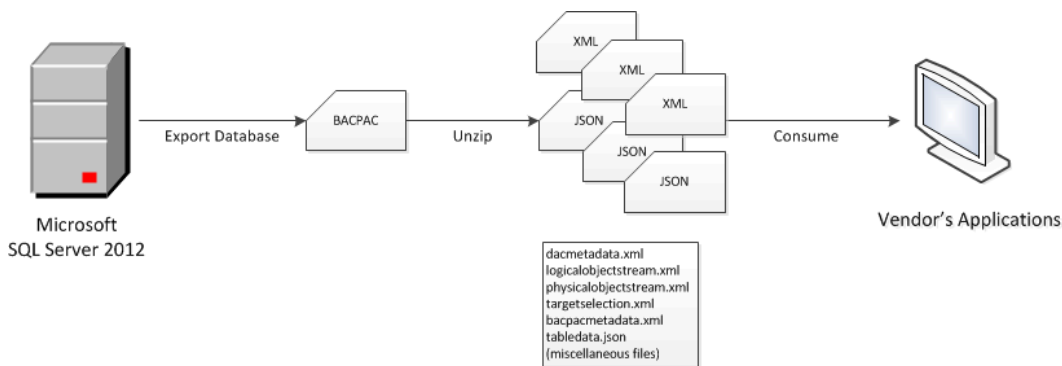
Microsoft
SQL Server 2012

Export Database

BACPAC

Unzip

XML

XML

XML

JSON

JSON

JSON

Consume

Vendor's Applications

dacmetadata.xml
logicalobjectstream.xml
physicalobjectstream.xml
targetselection.xml
bacpacmetadata.xml
tabledata.json
(miscellaneous files)